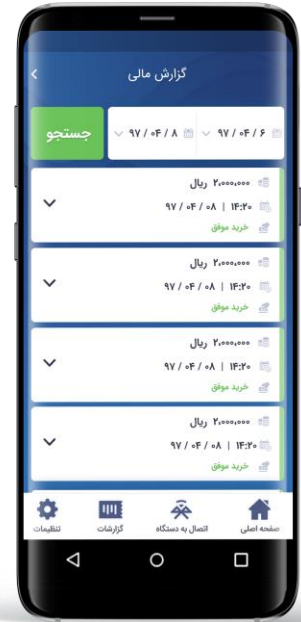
گزارش مالی

جستجو
۹۷ / ۰۴ / ۸
۹۷ / ۰۴ / ۶

۲,۰۰۰,۰۰۰ ریال
۹۷ / ۰۴ / ۰۸ | ۱۴:۲۰
خرید موفق

۲,۰۰۰,۰۰۰ ریال
۹۷ / ۰۴ / ۰۸ | ۱۴:۲۰
خرید موفق

۲,۰۰۰,۰۰۰ ریال
۹۷ / ۰۴ / ۰۸ | ۱۴:۲۰
خرید موفق

۲,۰۰۰,۰۰۰ ریال
۹۷ / ۰۴ / ۰۸ | ۱۴:۲۰
خرید موفق

صفحه اصلی
اتصال به دستگاه
گزارشات
تنظیمات